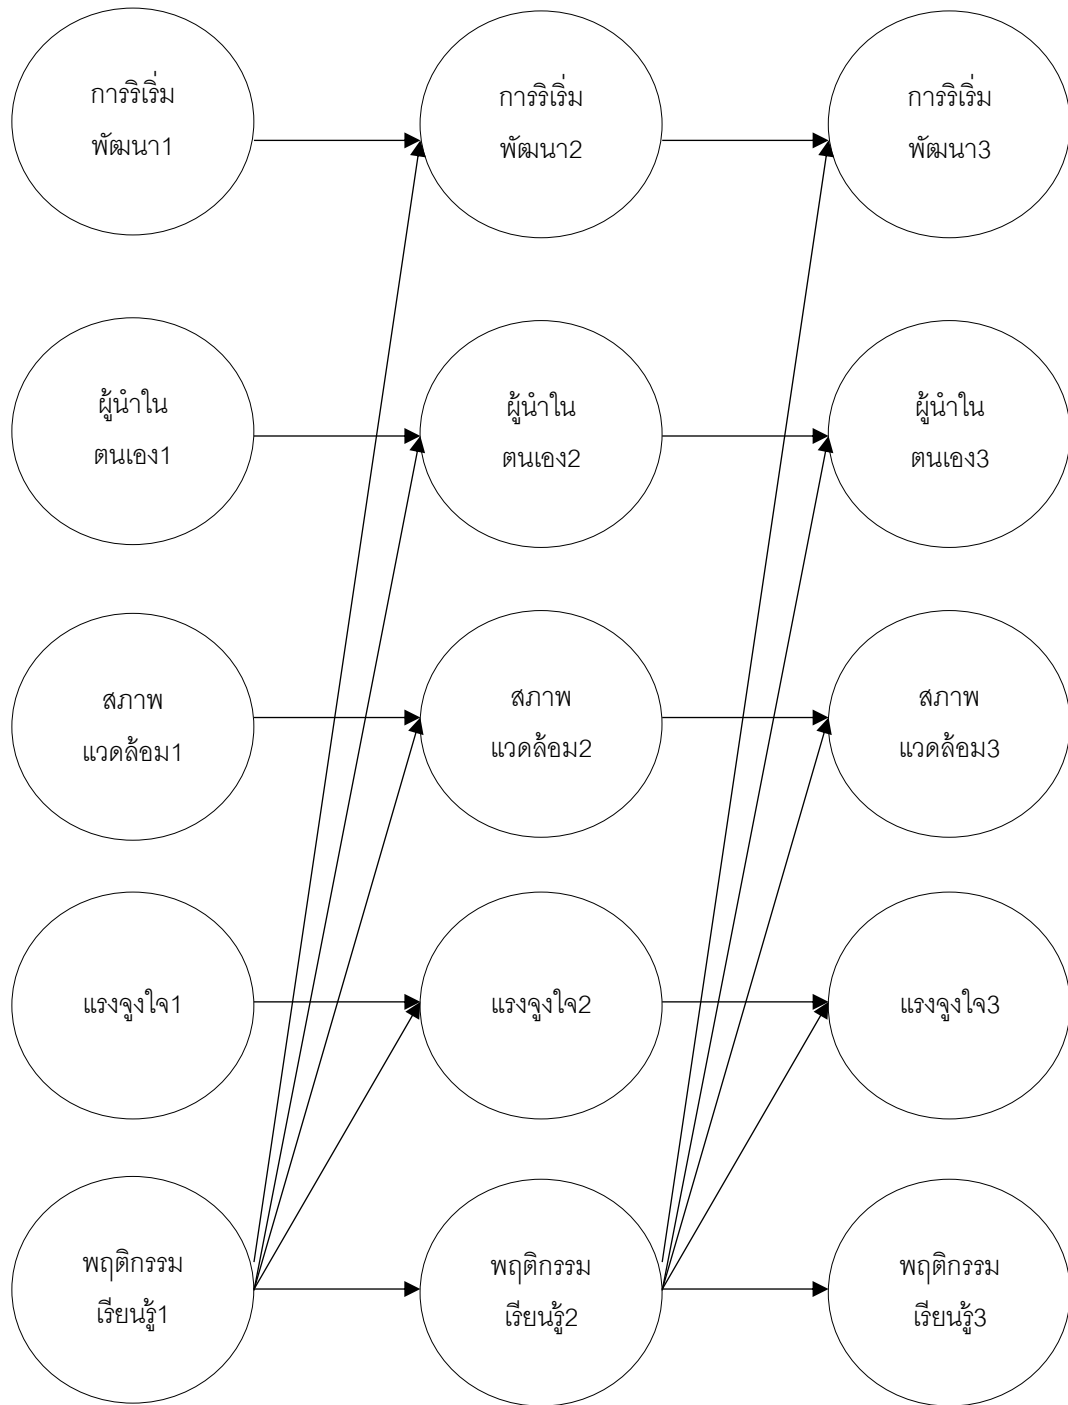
การริเริ่ม พัฒนา1

การริเริ่ม พัฒนา2

การริเริ่ม พัฒนา3

ผู้นำใน ตนเอง1

ผู้นำใน ตนเอง2

ผู้นำใน ตนเอง3

สภาพ แวดล้อม1

สภาพ แวดล้อม2

สภาพ แวดล้อม3

แรงจูงใจ1

แรงจูงใจ2

แรงจูงใจ3

พฤติกรรม เรียนรู้1

พฤติกรรม เรียนรู้2

พฤติกรรม เรียนรู้3